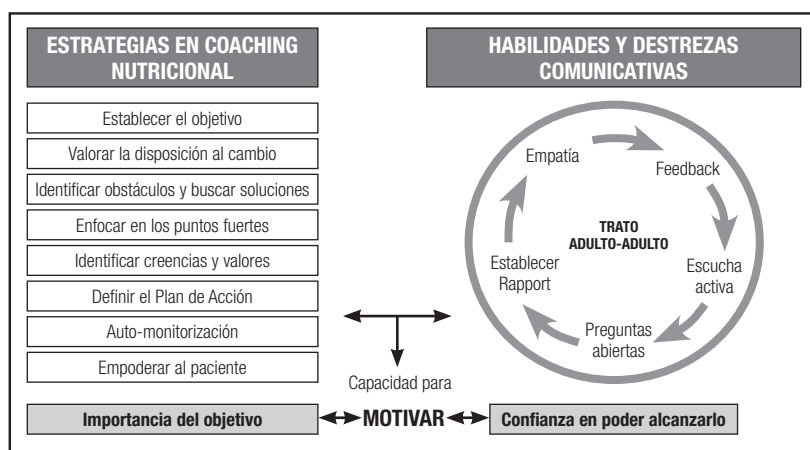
ESTRATEGIAS EN COACHING NUTRICIONAL

Establecer el objetivo

Valorar la disposición al cambio

Identificar obstáculos y buscar soluciones

Enfocar en los puntos fuertes

Identificar creencias y valores

Definir el Plan de Acción

Auto-monitorización

Empoderar al paciente

HABILIDADES Y DESTREZAS COMUNICATIVAS

Empatía

Feedback

TRATO ADULTO-ADULTO

Establecer Rapport

Escucha activa

Preguntas abiertas

Capacidad para

Importancia del objetivo

MOTIVAR

Confianza en poder alcanzarlo